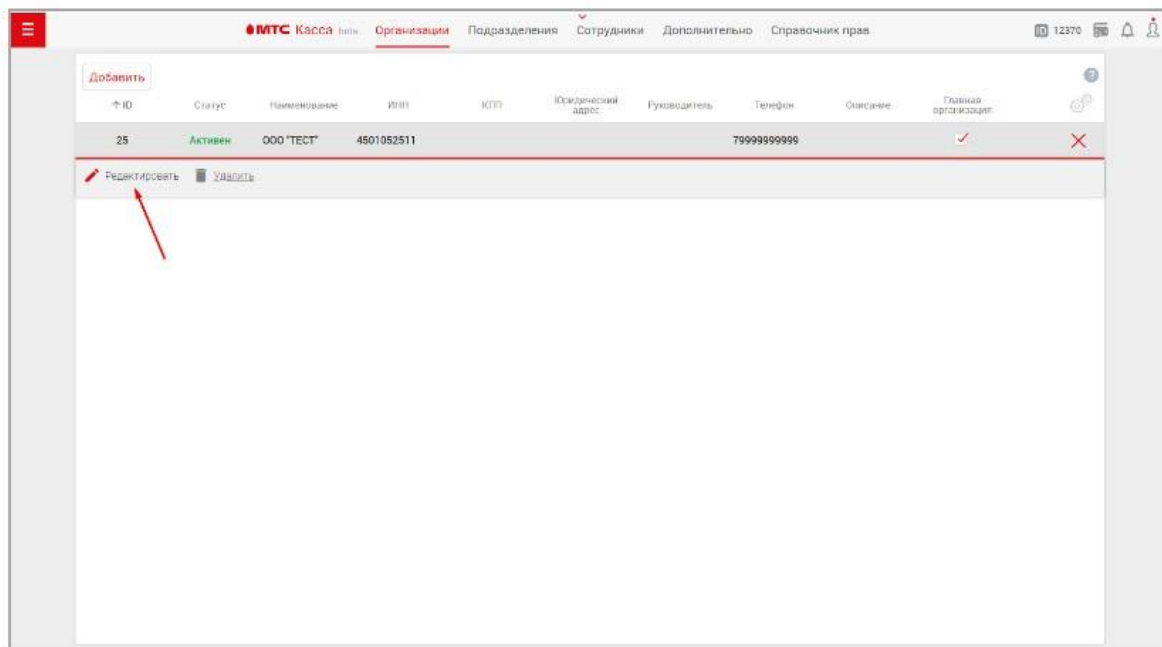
МТС Касса beta Организации Подразделения Сотрудники Дополнительно Справочник прав

12370

Добавить

| ↑ID | Статус | Наименование | ИНН | КПП | Юридический адрес | Руководитель | Телефон | Описание | Главная организация |
|---|---|---|---|---|---|---|---|---|---|
| 25 | Активен | ООО "ТЕСТ" | 4501052511 | | | | 79999999999 | | ✓ |

Редактировать Удалить